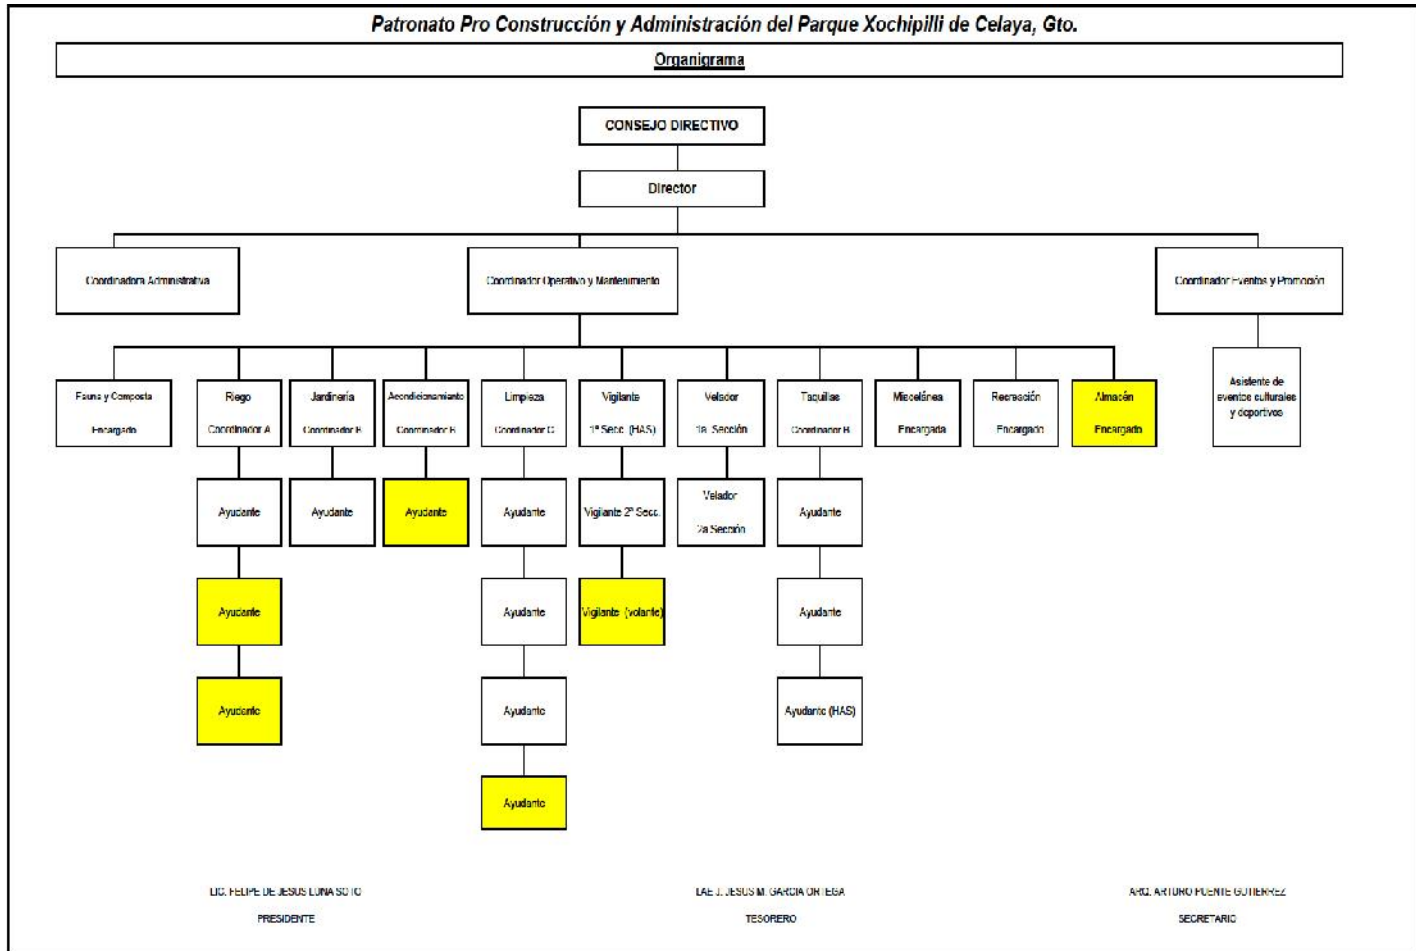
Patronato Pro Construcción y Administración del Parque Xochipilli de Celaya, Gto.

Organigrama

CONSEJO DIRECTIVO

Director

Coordinadora Administrativa

Coordinador Operativo y Mantenimiento

Coordinador Eventos y Promoción

Fauna y Composta
Encargado

Riego
Coordinador A

Jardinería
Coordinador B

Acondicionamiento
Coordinador B

Limpieza
Coordinador C

Vigilante
1ª Secc. (HAS)

Velador
1a. Sección

Taquillas
Coordinador B

Miscelánea
Encargada

Recreación
Encargado

Almacén
Encargado

Asistente de eventos culturales y deportivos

Ayudante

Ayudante

Ayudante

Ayudante

Vigilante 2ª Secc.

Velador
2a Sección

Ayudante

Ayudante

Ayudante

Vigilante (volante)

Ayudante

Ayudante

Ayudante

Ayudante (HAS)

Ayudante

LIC. FELIPE DE JESUS LUNA SOTO
PRESIDENTE

LAE J. JESUS M. GARCIA ORTEGA
TESORERO

ARQ. ARTURO PUENTE GUTIERREZ
SECRETARIO